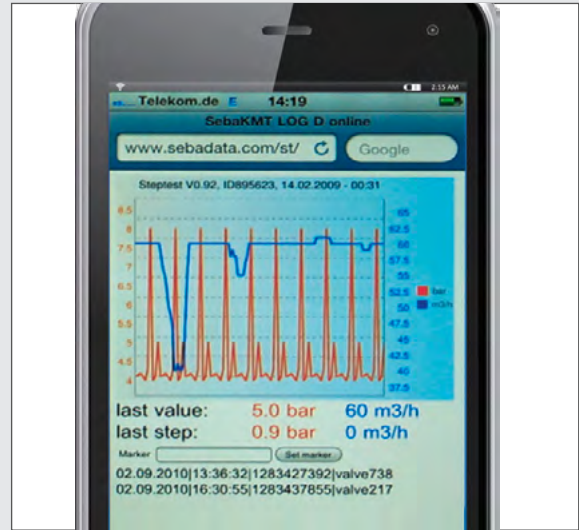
2:15 AM
Telekom.de E 14:19
SebaKMT LOG D online
www.sebadata.com/st/
Google
Steptest V0.92, ID895623, 14.02.2009 - 00:31
8.5
8
7.5
7
6.5
6
5.5
5
4.5
4
65
62.5
60
57.5
55
52.5
50
47.5
45
42.5
40
37.5
bar
m3/h
last value: 5.0 bar 60 m3/h
last step: 0.9 bar 0 m3/h
Marker
Set marker
02.09.2010|13:36:32|1283427392|valve738
02.09.2010|16:30:55|1283437855|valve217